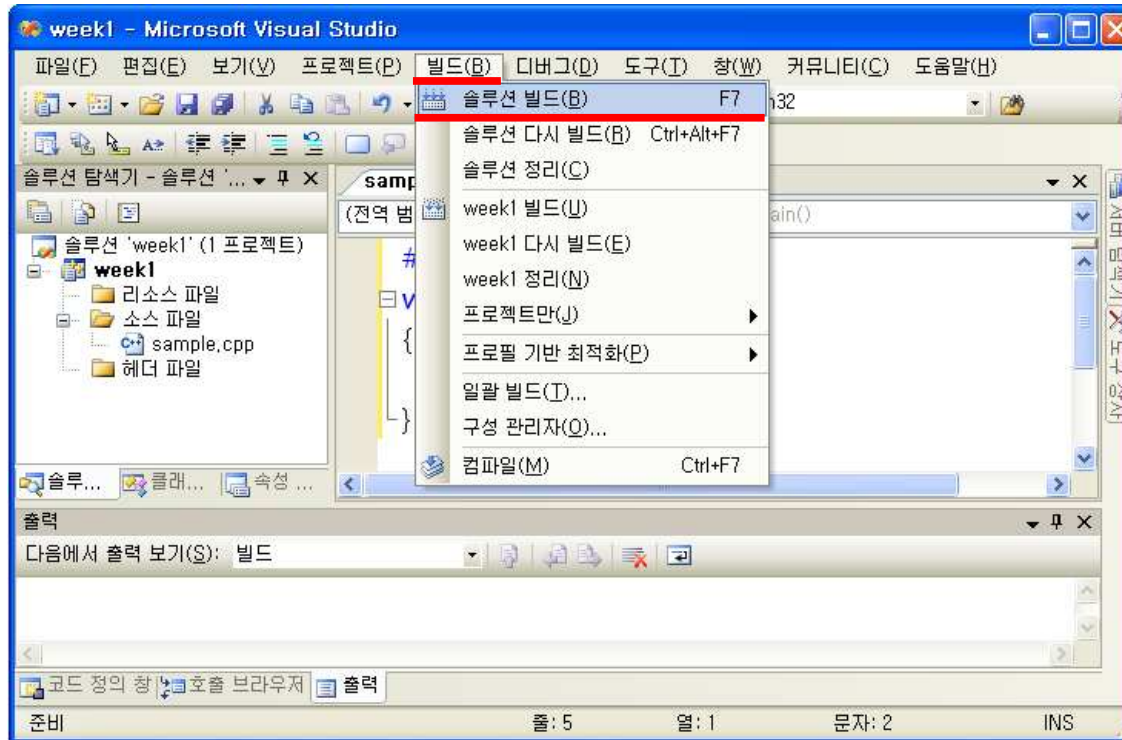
week1 - Microsoft Visual Studio

파일(F) 편집(E) 보기(V) 프로젝트(P) 빌드(B) 디버그(D) 도구(T) 창(W) 커뮤니티(C) 도움말(H)

솔루션 빌드(B) F7
솔루션 다시 빌드(R) Ctrl+Alt+F7
솔루션 정리(C)
week1 빌드(U)
week1 다시 빌드(E)
week1 정리(N)
프로젝트만(J)
프로필 기반 최적화(P)
일괄 빌드(T)...
구성 관리자(O)...
컴파일(M) Ctrl+F7

n32

솔루션 탐색기 - 솔루션 '...
솔루션 'week1' (1 프로젝트)
week1
리소스 파일
소스 파일
sample.cpp
헤더 파일

samp
(전역 범
ain()
#
V
{
}

솔루... 클래... 속성 ...

서버 탐색기 도구 상자

출력
다음에서 출력 보기(S): 빌드

코드 정의 창 호출 브라우저 출력

준비 줄: 5 열: 1 문자: 2 INS